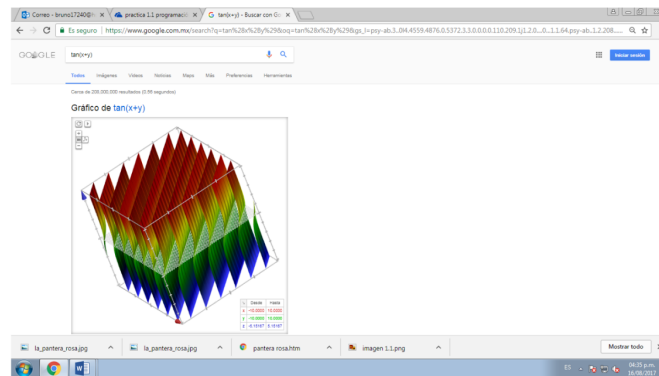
Correo - bruno17240@ ×
practica 1.1 programació ×
G tan(x+y) - Buscar con Go ×

Es seguro | https://www.google.com.mx/search?q=tan%28x%2By%29&oq=tan%28x%28y%29&gs_l=psy-ab.3..0l4.4559.4876.0.5372.3.3.0.0.0.0.110.209.1j1.2.0....0...1.1.64.psy-ab..1.2.208.....

GOOGLE
tan(x+y)
Iniciar sesión

Todos Imágenes Videos Noticias Maps Más Preferencias Herramientas

Cerca de 206,000,000 resultados (0.56 segundos)

Gráfico de tan(x+y)

| | Desde | Hasta |
|---|---|---|
| x | -10.0000 | 10.0000 |
| y | -10.0000 | 10.0000 |
| z | -5.15167 | 5.15167 |

la_pantera_rosa.jpg
la_pantera_rosa.jpg
pantera rosa.htm
imagen 1.1.png
Mostrar todo

ES
04:35 p.m.
16/08/2017